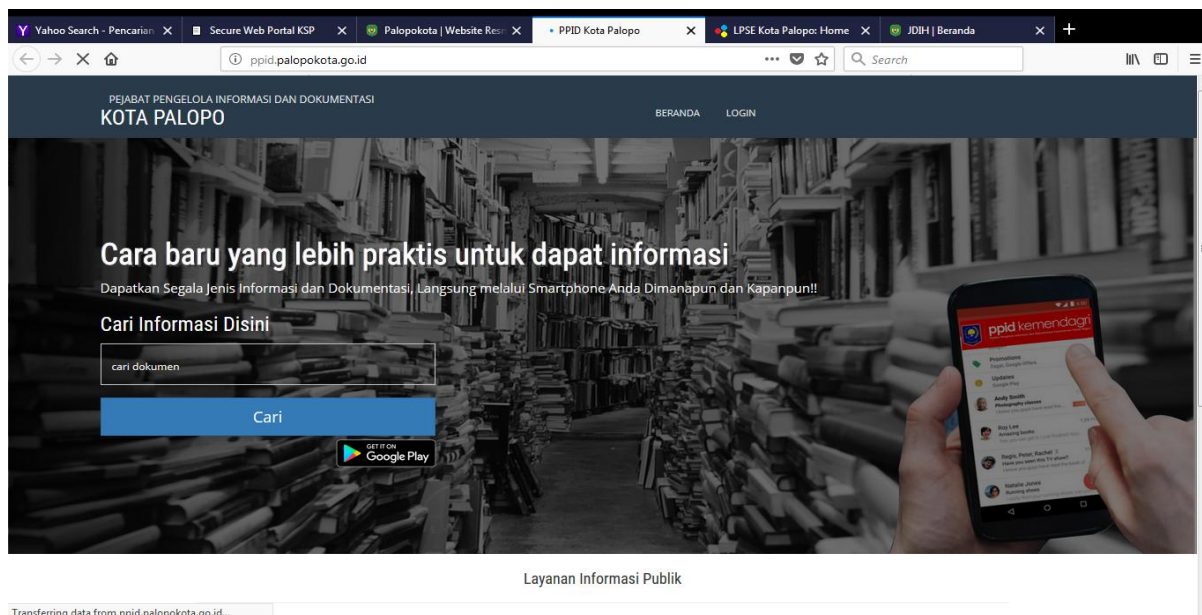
Yahoo Search - Pencarian
Secure Web Portal KSP
Palopokota | Website Resi
PPID Kota Palopo
LPSE Kota Palopo: Home
JDIH | Beranda

ppid.palopokota.go.id
Search

PEJABAT PENGELOLA INFORMASI DAN DOKUMENTASI
KOTA PALOPO

BERANDA LOGIN

Cara baru yang lebih praktis untuk dapat informasi

Dapatkan Segala Jenis Informasi dan Dokumentasi, Langsung melalui Smartphone Anda Dimanapun dan Kapanpun!!

Cari Informasi Disini

cari dokumen

Cari

GET IT ON Google Play

ppid kemendagri

Promotions
Updates
Andy Smith
Roy Lee
Regis, Peter, Rachel
Natalie Jones

Layanan Informasi Publik

Transferring data from ppid.palopokota.go.id...